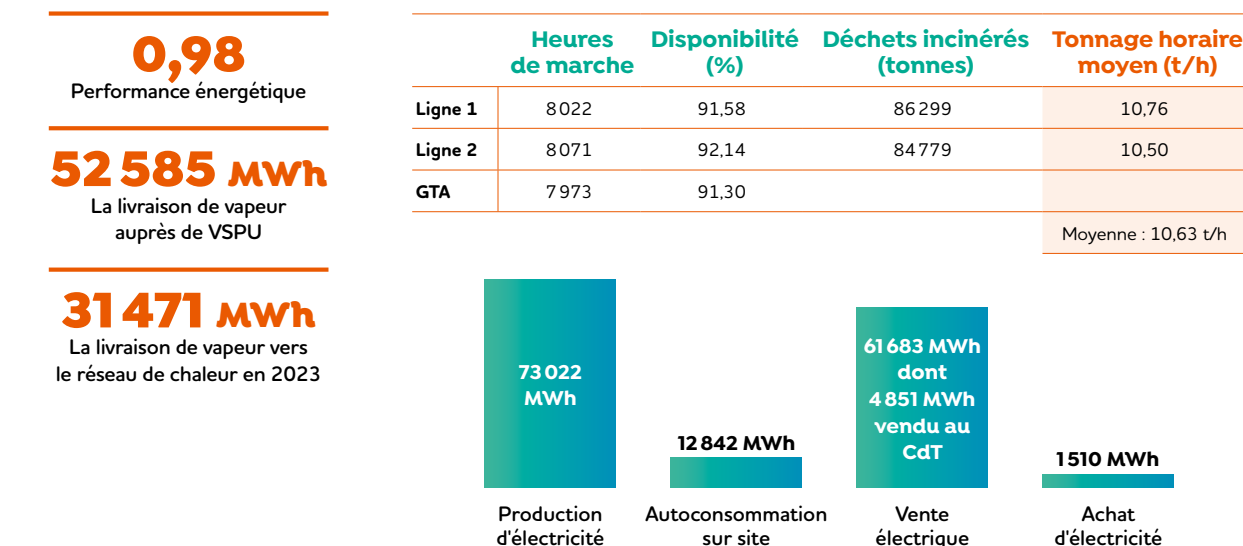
0,98
Performance énergétique

52 585 MWh
La livraison de vapeur auprès de VSPU

31 471 MWh
La livraison de vapeur vers le réseau de chaleur en 2023

| | Heures de marche | Disponibilité (%) | Déchets incinérés (tonnes) | Tonnage horaire moyen (t/h) |
|---|---|---|---|---|
| Ligne 1 | 8 022 | 91,58 | 86 299 | 10,76 |
| Ligne 2 | 8 071 | 92,14 | 84 779 | 10,50 |
| GTA | 7 973 | 91,30 | | |
| | | | | Moyenne : 10,63 t/h |

73 022 MWh
Production d'électricité

12 842 MWh
Autoconsommation sur site

61 683 MWh dont 4 851 MWh vendu au CdT
Vente électrique

1 510 MWh
Achat d'électricité